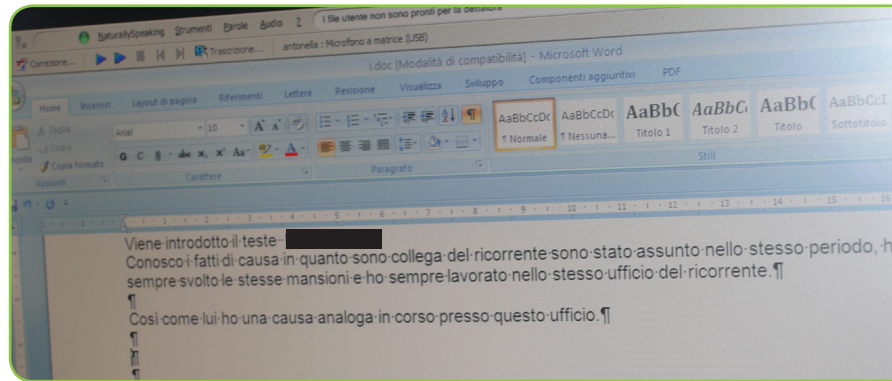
NaturallySpeaking Strumenti Parole Audio ? I file utente non sono pronti per la dettatura

Correzione... Trascrizione... antonella : Microfono a matrice (USB)

i.doc [Modalità di compatibilità] - Microsoft Word

Home Inserisci Layout di pagina Riferimenti Lettere Revisione Visualizza Sviluppo Componenti aggiuntivi PDF

Taglia
Copia
Copia formato
Appunti

Arial 10
G C S abc $x_2$ $x^2$ Aa
Carattere

Paragrafo

AaBbCcDc ¶ Normale
AaBbCcDc ¶ Nessuna...
AaBbC Titolo 1
AaBbC Titolo 2
AaBbC Titolo
AaBbCcE Sottotitolo
Stili

Viene introdotto il teste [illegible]
Conosco i fatti di causa in quanto sono collega del ricorrente sono stato assunto nello stesso periodo, h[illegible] sempre svolto le stesse mansioni e ho sempre lavorato nello stesso ufficio del ricorrente.¶
¶
Così come lui ho una causa analoga in corso presso questo ufficio.¶
¶
¶
¶